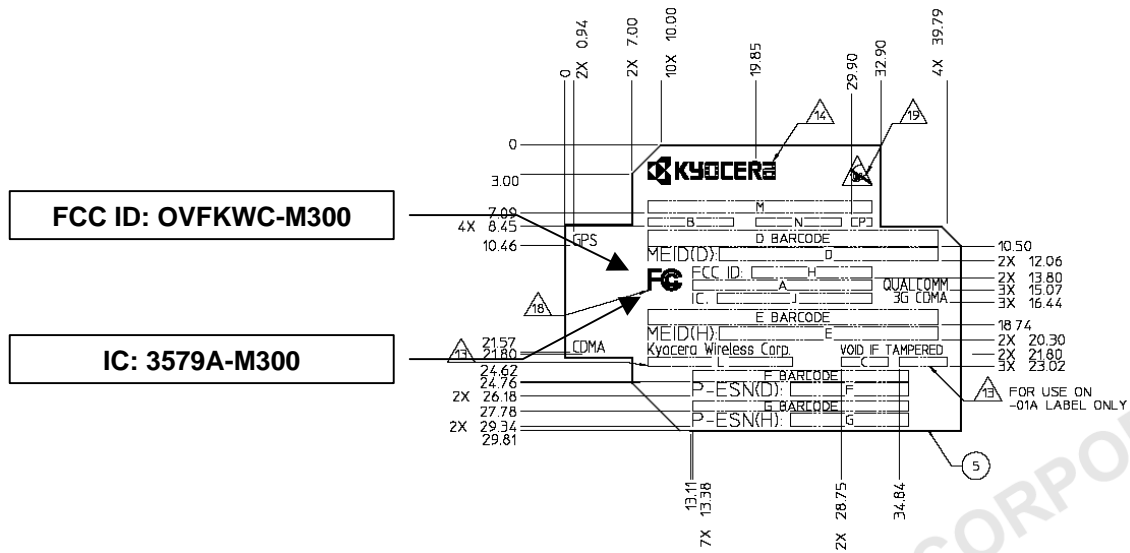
0
2X 0.94
2X 7.00
10X 10.00
19.85
29.90
32.90
4X 39.79

14
15

0
3.00
KYOCERA

FCC ID: OVFKWC-M300

7.09
4X 8.45
10.46
GPS
M
B
N
CP
D BARCODE
MEID(D):
D
10.50
2X 12.06
FC
FCC ID:
H
A
IC.
J
QUALCOMM
3G CDMA
2X 13.80
3X 15.07
3X 16.44
18
E BARCODE
MEID(H):
E
18.74
2X 20.30

IC: 3579A-M300

21.57
21.80
13
CDMA
Kyocera Wireless Corp
L
VOID IF TAMPERED
C
2X 21.80
3X 23.02
24.62
24.76
F BARCODE
P-ESN(D):
F
13
FOR USE ON -01A LABEL ONLY
2X 26.18
27.78
G BARCODE
P-ESN(H):
G
2X 29.34
29.81
5

7X 13.11
13.38
2X 28.75
34.84